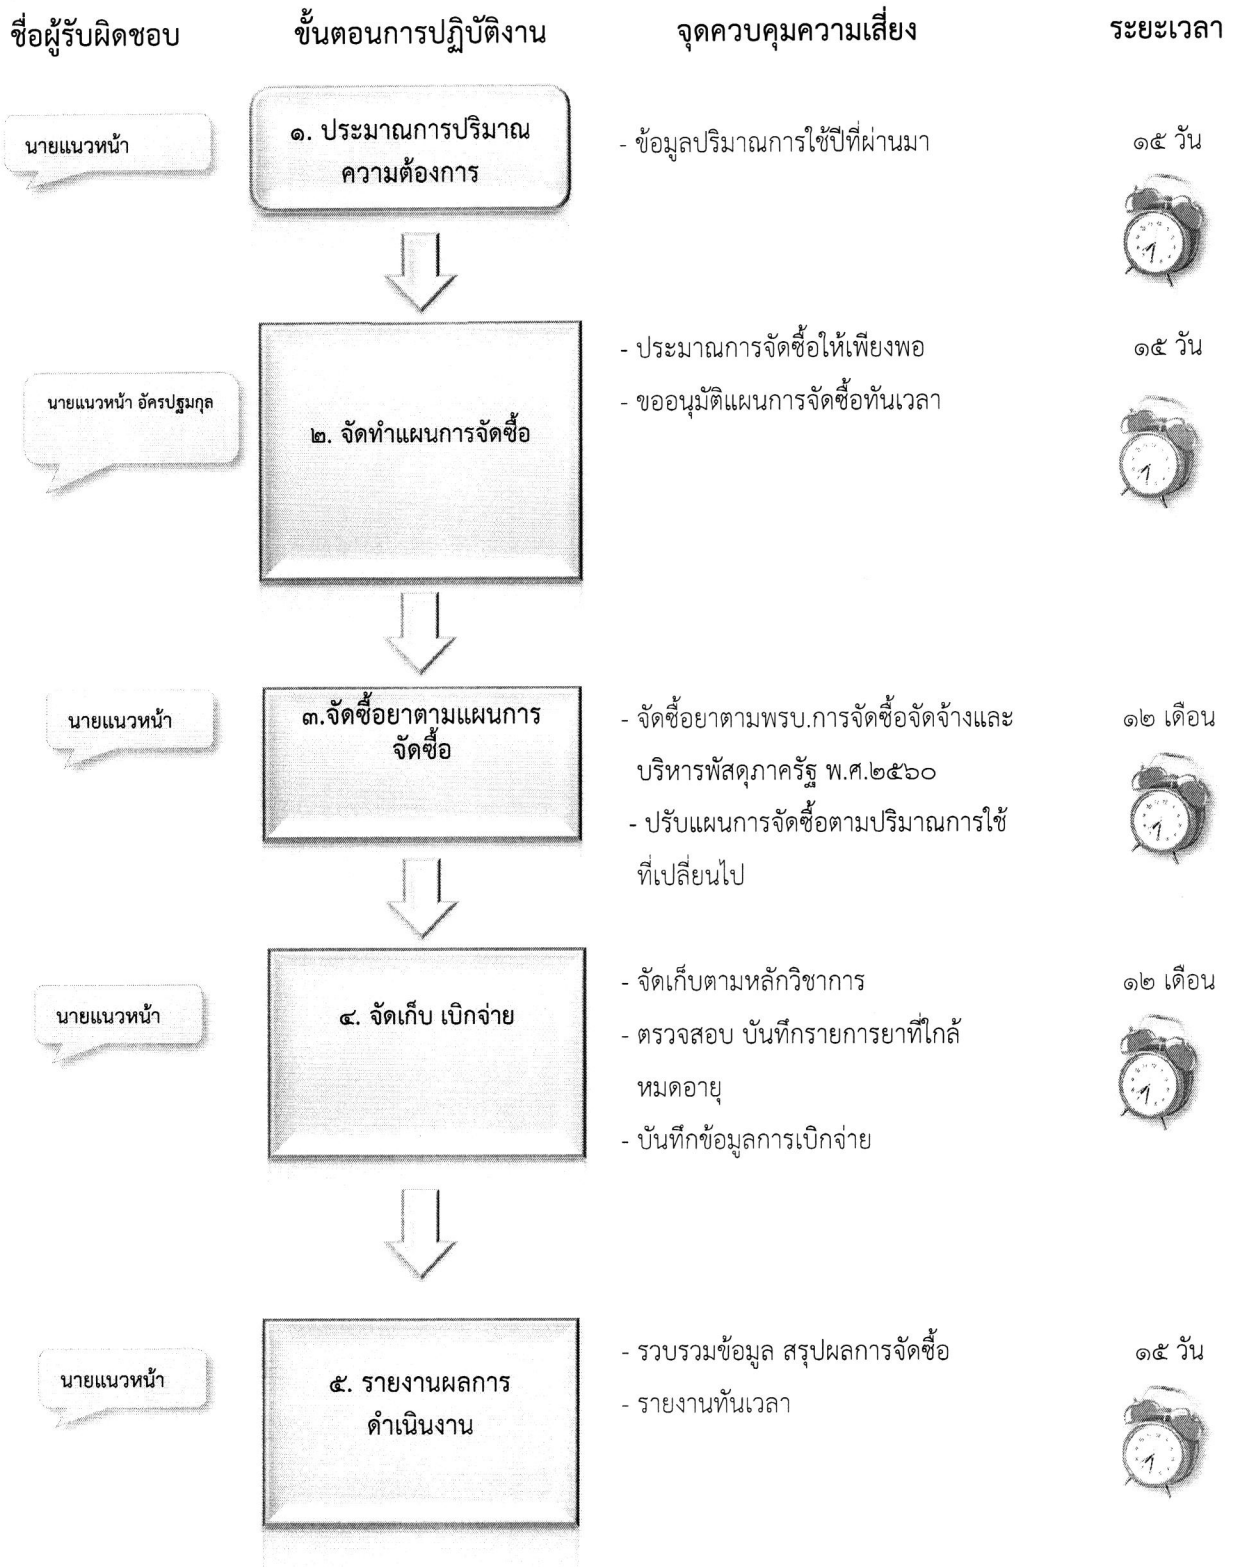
ชื่อผู้รับผิดชอบ

ขั้นตอนการปฏิบัติงาน

จุดควบคุมความเสี่ยง

ระยะเวลา

นายแนวหน้า

๑. ประมาณการปริมาณความต้องการ

- ข้อมูลปริมาณการใช้ปีที่ผ่านมา

๑๕ วัน

นายแนวหน้า อัครปฐมกุล

๒. จัดทำแผนการจัดซื้อ

- ประมาณการจัดซื้อให้เพียงพอ

- ขออนุมัติแผนการจัดซื้อทันเวลา

๑๕ วัน

นายแนวหน้า

๓.จัดซื้อยาตามแผนการจัดซื้อ

- จัดซื้อยาตามพรบ.การจัดซื้อจัดจ้างและบริหารพัสดุภาครัฐ พ.ศ.๒๕๖๐

- ปรับแผนการจัดซื้อตามปริมาณการใช้ที่เปลี่ยนไป

๑๒ เดือน

นายแนวหน้า

๔. จัดเก็บ เบิกจ่าย

- จัดเก็บตามหลักวิชาการ

- ตรวจสอบ บันทึกรายการยาที่ใกล้หมดอายุ

- บันทึกข้อมูลการเบิกจ่าย

๑๒ เดือน

นายแนวหน้า

๕. รายงานผลการดำเนินงาน

- รวบรวมข้อมูล สรุปผลการจัดซื้อ

- รายงานทันเวลา

๑๕ วัน